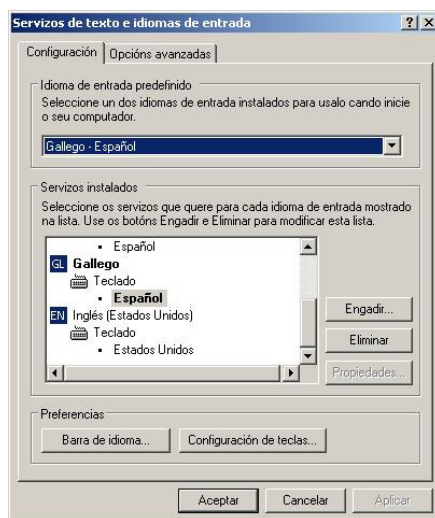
Servizos de texto e idiomas de entrada ? X

Configuración | Opcións avanzadas

Idioma de entrada predefinido
Seleccione un dos idiomas de entrada instalados para usalo cando inicie o seu computador.

Gallego - Español

Servizos instalados
Seleccione os servizos que quere para cada idioma de entrada mostrado na lista. Use os botóns Engadir e Eliminar para modificar esta lista.

• Español
GL Gallego
Teclado
• Español
EN Inglés (Estados Unidos)
Teclado
• Estados Unidos

Engadir...
Eliminar
Propiedades...

Preferencias
Barra de idioma...
Configuración de teclas...

Aceptar Cancelar Aplicar